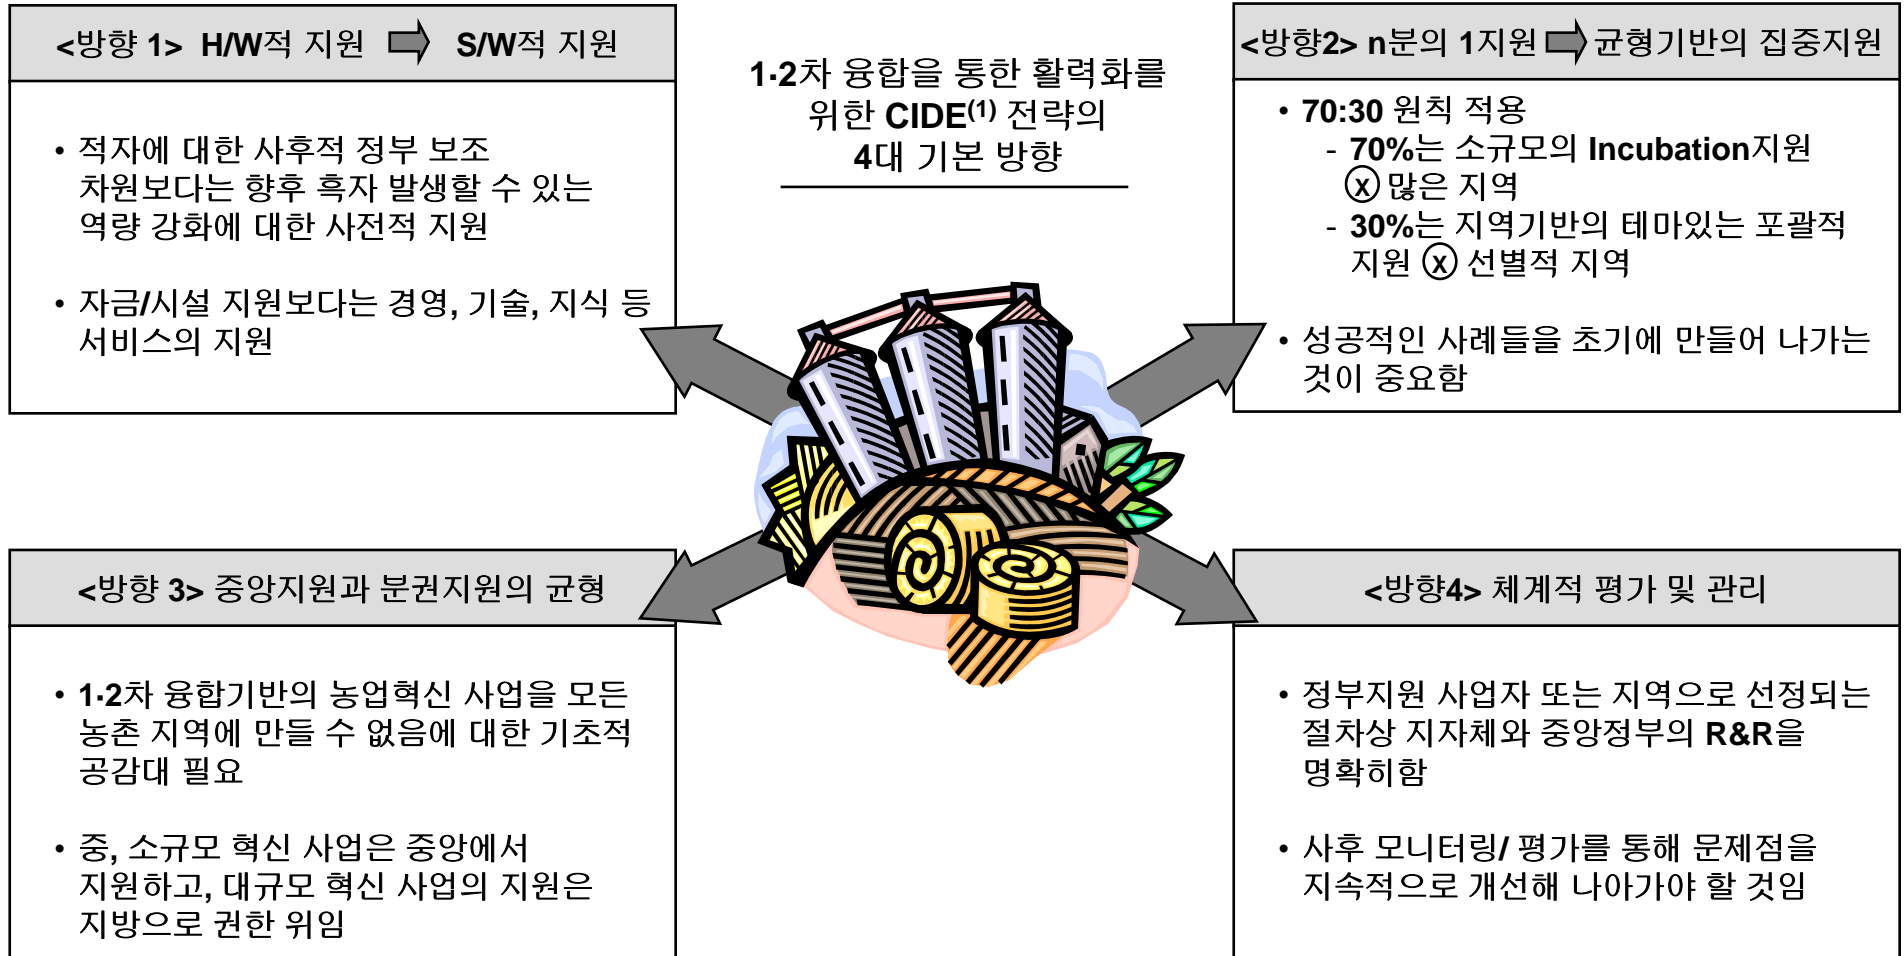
<방향 1> H/W적 지원 S/W적 지원

• 적자에 대한 사후적 정부 보조 차원보다는 향후 흑자 발생할 수 있는 역량 강화에 대한 사전적 지원

• 자금/시설 지원보다는 경영, 기술, 지식 등 서비스의 지원

1·2차 융합을 통한 활력화를 위한 CIDE$^{(1)}$ 전략의 4대 기본 방향

<방향2> n분의 1지원 균형기반의 집중지원

• 70:30 원칙 적용
- 70%는 소규모의 Incubation지원 ⓧ 많은 지역
- 30%는 지역기반의 테마있는 포괄적 지원 ⓧ 선별적 지역

• 성공적인 사례들을 초기에 만들어 나가는 것이 중요함

<방향 3> 중앙지원과 분권지원의 균형

• 1·2차 융합기반의 농업혁신 사업을 모든 농촌 지역에 만들 수 없음에 대한 기초적 공감대 필요

• 중, 소규모 혁신 사업은 중앙에서 지원하고, 대규모 혁신 사업의 지원은 지방으로 권한 위임

<방향4> 체계적 평가 및 관리

• 정부지원 사업자 또는 지역으로 선정되는 절차상 지자체와 중앙정부의 R&R을 명확히함

• 사후 모니터링/ 평가를 통해 문제점을 지속적으로 개선해 나아가야 할 것임